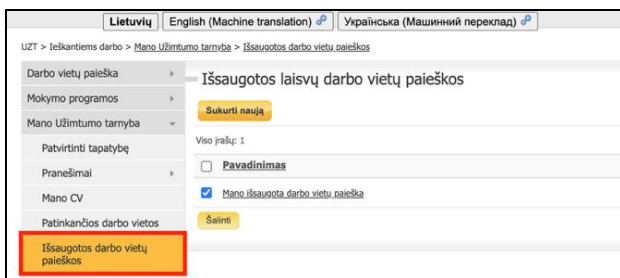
Lietuvių | English (Machine translation) | Українська (Машинний переклад)

UZT > Ieškantiems darbo > Mano Užimtumo tarnyba > Išsaugotos darbo vietų paieškos

Darbo vietų paieška
Mokymo programos
Mano Užimtumo tarnyba
Patvirtinti tapatybę
Pranešimai
Mano CV
Patinkančios darbo vietos
Išsaugotos darbo vietų paieškos

Išsaugotos laisvų darbo vietų paieškos

Sukurti naują

Viso įrašų: 1

Pavadinimas

Mano išsaugota darbo vietų paieška

Šalinti